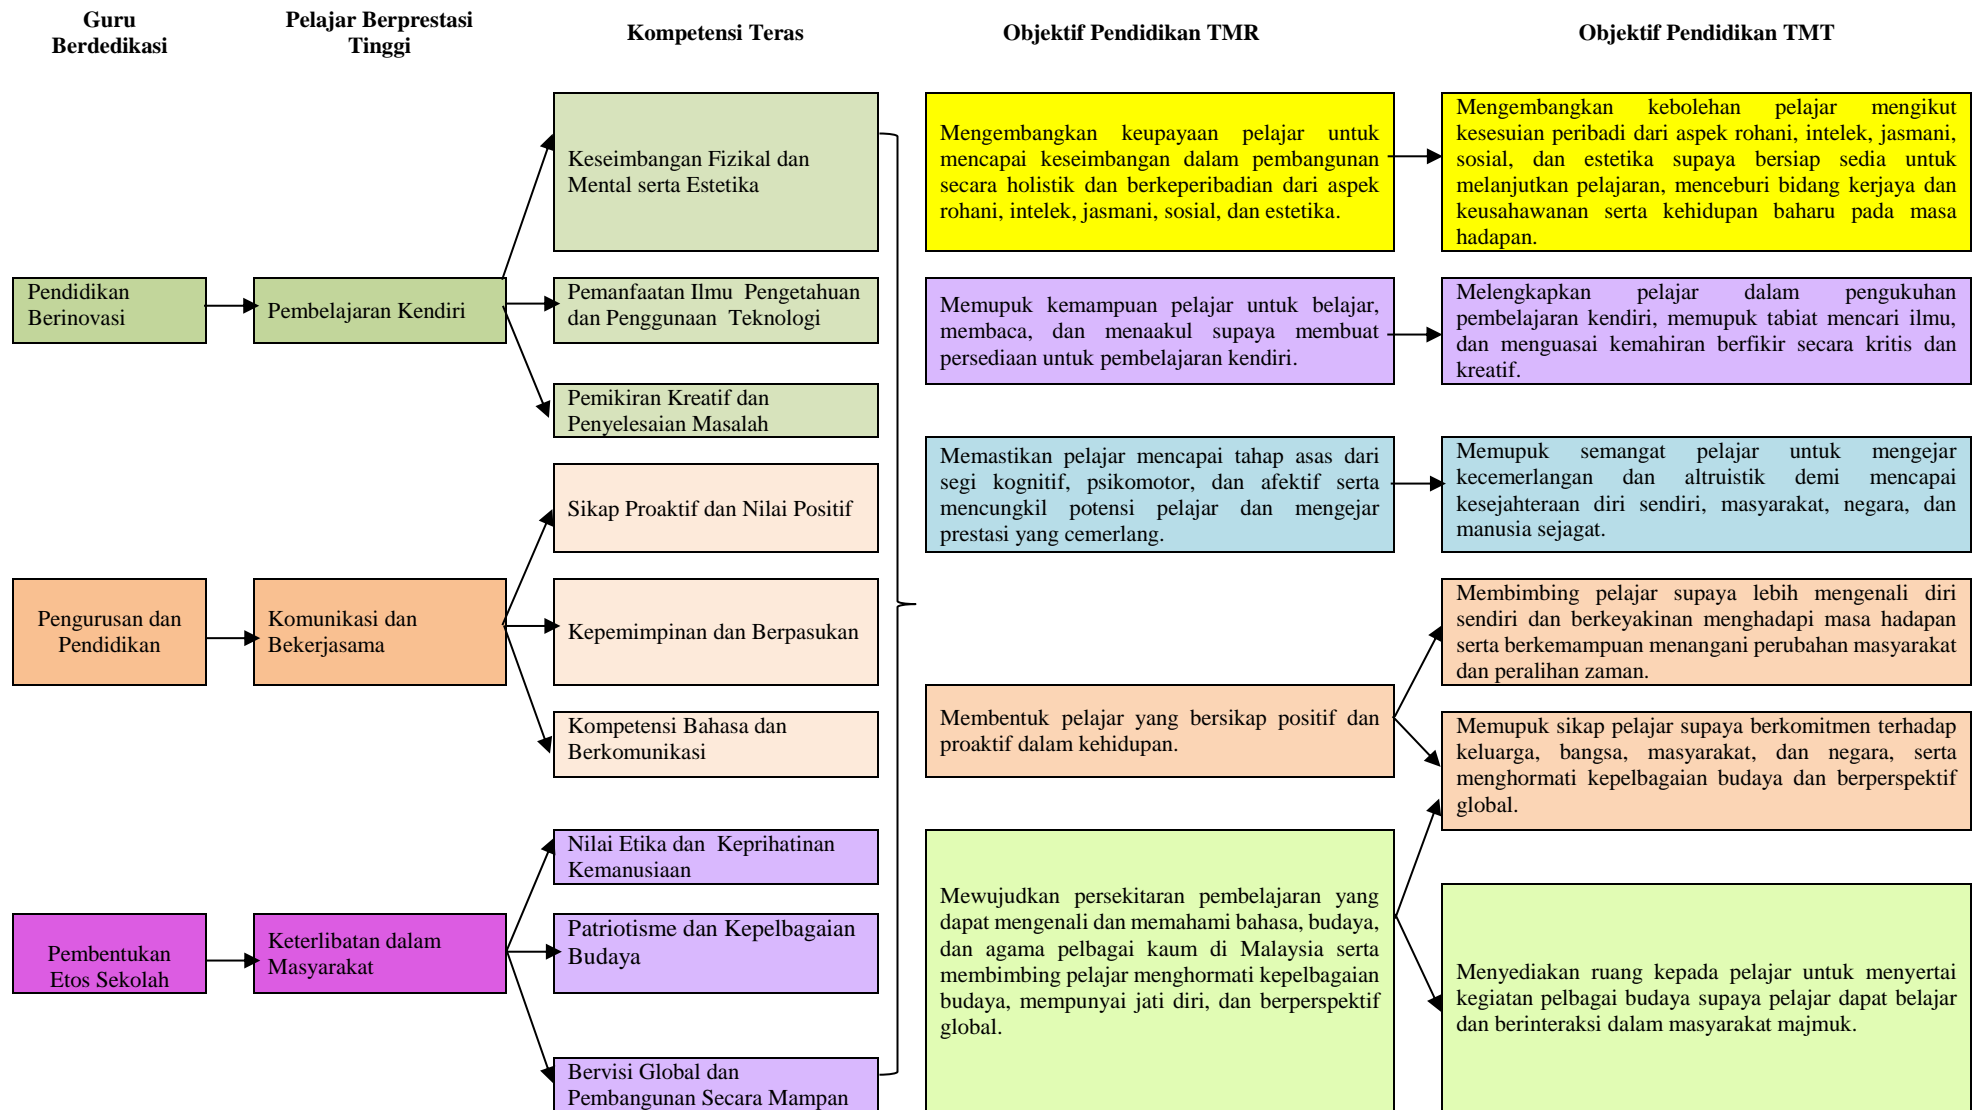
Guru Berdedikasi

Pelajar Berprestasi Tinggi

Kompetensi Teras

Objektif Pendidikan TMR

Objektif Pendidikan TMT

Pendidikan Berinovasi

Pembelajaran Kendiri

Keseimbangan Fizikal dan Mental serta Estetika

Pemanfaatan Ilmu Pengetahuan dan Penggunaan Teknologi

Pemikiran Kreatif dan Penyelesaian Masalah

Pengurusan dan Pendidikan

Komunikasi dan Bekerjasama

Sikap Proaktif dan Nilai Positif

Kepemimpinan dan Berpasukan

Kompetensi Bahasa dan Berkomunikasi

Pembentukan Etos Sekolah

Keterlibatan dalam Masyarakat

Nilai Etika dan Keprihatinan Kemanusiaan

Patriotisme dan Kepelbagaian Budaya

Bervisi Global dan Pembangunan Secara Mampan

Mengembangkan keupayaan pelajar untuk mencapai keseimbangan dalam pembangunan secara holistik dan berkeperibadian dari aspek rohani, intelek, jasmani, sosial, dan estetika.

Mengembangkan kebolehan pelajar mengikut kesesuian peribadi dari aspek rohani, intelek, jasmani, sosial, dan estetika supaya bersiap sedia untuk melanjutkan pelajaran, menceburi bidang kerjaya dan keusahawanan serta kehidupan baharu pada masa hadapan.

Memupuk kemampuan pelajar untuk belajar, membaca, dan menaakul supaya membuat persediaan untuk pembelajaran kendiri.

Melengkapkan pelajar dalam pengukuhan pembelajaran kendiri, memupuk tabiat mencari ilmu, dan menguasai kemahiran berfikir secara kritis dan kreatif.

Memastikan pelajar mencapai tahap asas dari segi kognitif, psikomotor, dan afektif serta mencungkil potensi pelajar dan mengejar prestasi yang cemerlang.

Memupuk semangat pelajar untuk mengejar kecemerlangan dan altruistik demi mencapai kesejahteraan diri sendiri, masyarakat, negara, dan manusia sejagat.

Membimbing pelajar supaya lebih mengenali diri sendiri dan berkeyakinan menghadapi masa hadapan serta berkemampuan menangani perubahan masyarakat dan peralihan zaman.

Membentuk pelajar yang bersikap positif dan proaktif dalam kehidupan.

Memupuk sikap pelajar supaya berkomitmen terhadap keluarga, bangsa, masyarakat, dan negara, serta menghormati kepelbagaian budaya dan berperspektif global.

Mewujudkan persekitaran pembelajaran yang dapat mengenali dan memahami bahasa, budaya, dan agama pelbagai kaum di Malaysia serta membimbing pelajar menghormati kepelbagaian budaya, mempunyai jati diri, dan berperspektif global.

Menyediakan ruang kepada pelajar untuk menyertai kegiatan pelbagai budaya supaya pelajar dapat belajar dan berinteraksi dalam masyarakat majmuk.